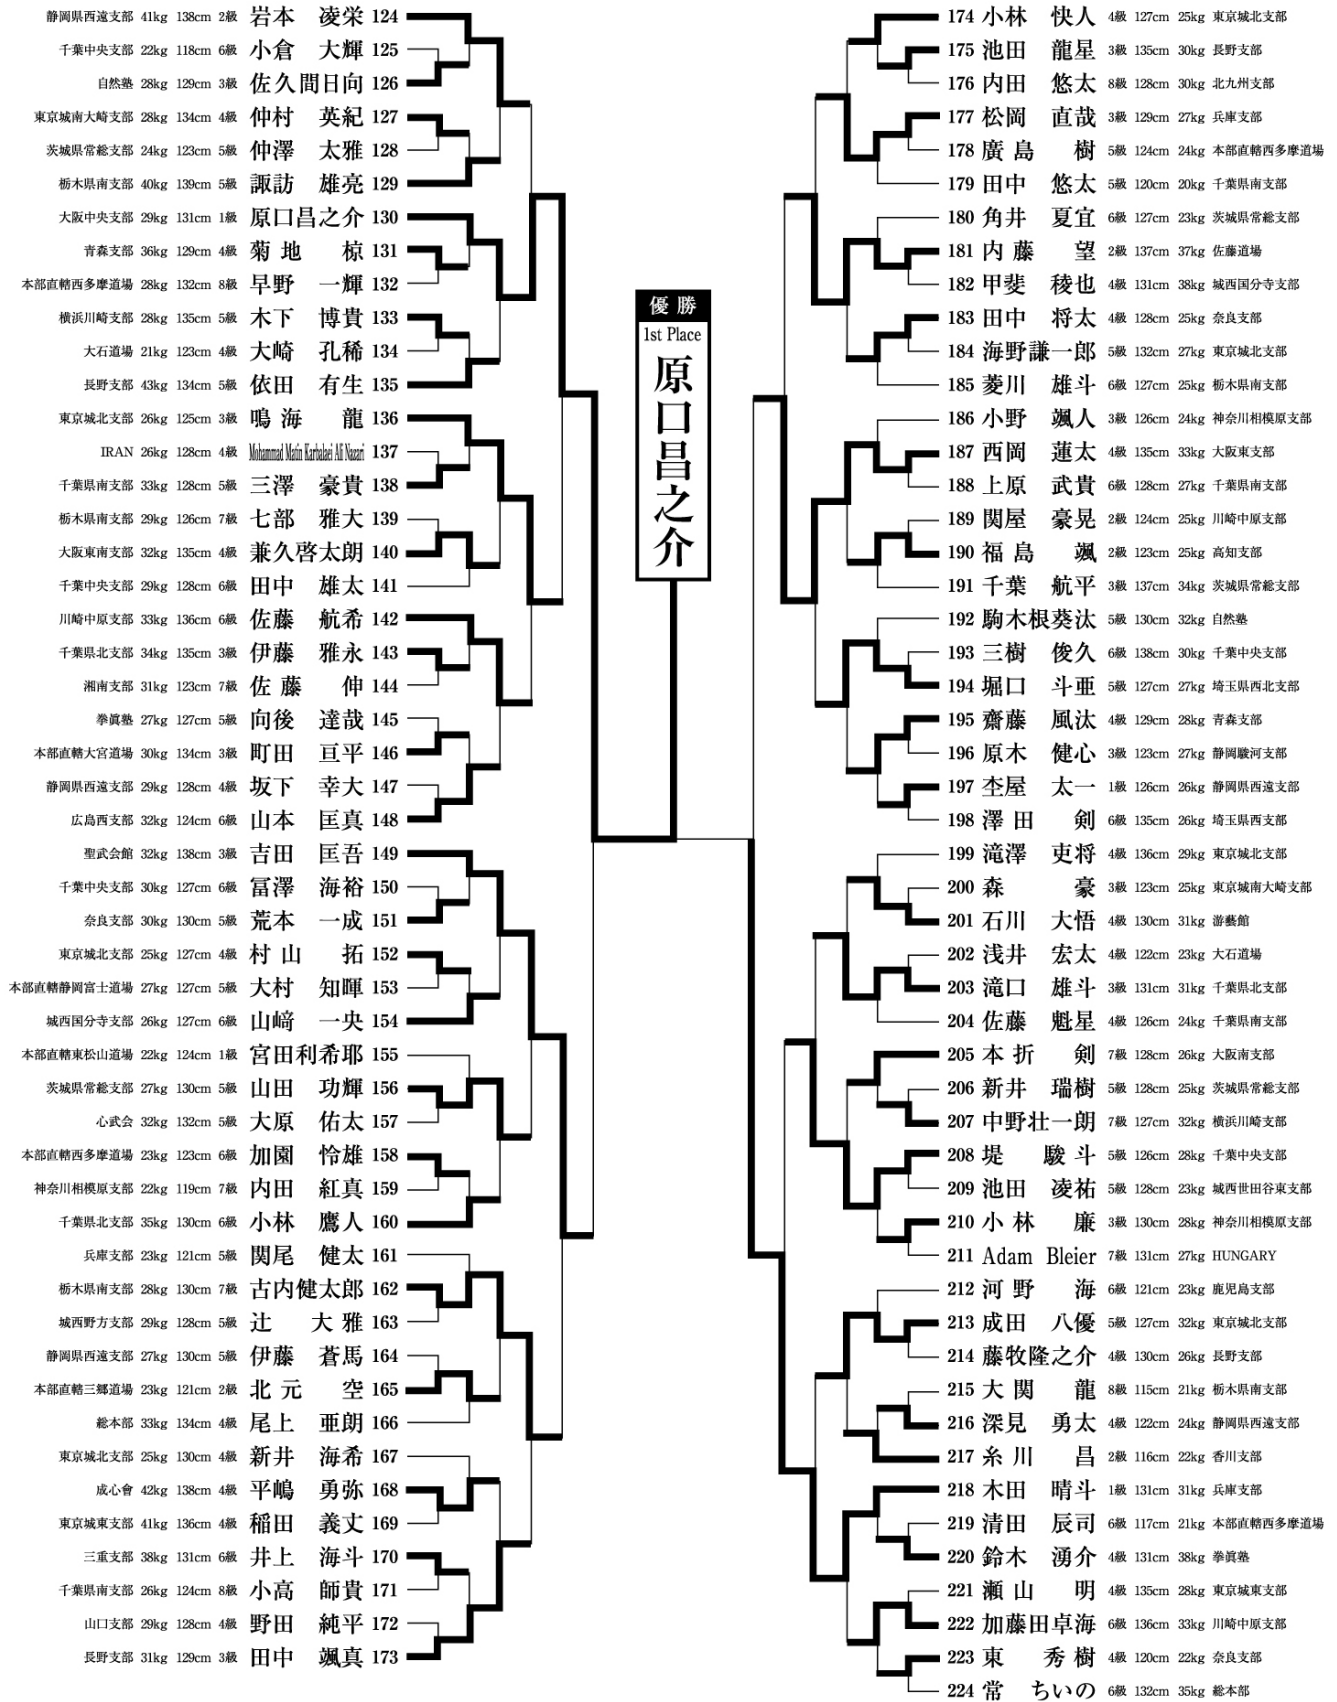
静岡県西遠支部 41kg 138cm 2級 岩本 凌栄 124
千葉中央支部 22kg 118cm 6級 小倉 大輝 125
自然塾 28kg 129cm 3級 佐久間日向 126
東京城南大崎支部 28kg 134cm 4級 仲村 英紀 127
茨城県常総支部 24kg 123cm 5級 仲澤 太雅 128
栃木県南支部 40kg 139cm 5級 諏訪 雄亮 129
大阪中央支部 29kg 131cm 1級 原口昌之介 130
青森支部 36kg 129cm 4級 菊地 椋 131
本部直轄西多摩道場 28kg 132cm 8級 早野 一輝 132
横浜川崎支部 28kg 135cm 5級 木下 博貴 133
大石道場 21kg 123cm 4級 大崎 孔稀 134
長野支部 43kg 134cm 5級 依田 有生 135
東京城北支部 26kg 125cm 3級 鳴海 龍 136
IRAN 26kg 128cm 4級 Mohammad Matin Karbalaei Ali Nazari 137
千葉県南支部 33kg 128cm 5級 三澤 豪貴 138
栃木県南支部 29kg 126cm 7級 七部 雅大 139
大阪東南支部 32kg 135cm 4級 兼久啓太朗 140
千葉中央支部 29kg 128cm 6級 田中 雄太 141
川崎中原支部 33kg 136cm 6級 佐藤 航希 142
千葉県北支部 34kg 135cm 3級 伊藤 雅永 143
湘南支部 31kg 123cm 7級 佐藤 伸 144
拳眞塾 27kg 127cm 5級 向後 達哉 145
本部直轄大宮道場 30kg 134cm 3級 町田 亘平 146
静岡県西遠支部 29kg 128cm 4級 坂下 幸大 147
広島西支部 32kg 124cm 6級 山本 匡真 148
聖武会館 32kg 138cm 3級 吉田 匡吾 149
千葉中央支部 30kg 127cm 6級 冨澤 海裕 150
奈良支部 30kg 130cm 5級 荒本 一成 151
東京城北支部 25kg 127cm 4級 村山 拓 152
本部直轄静岡富士道場 27kg 127cm 5級 大村 知暉 153
城西国分寺支部 26kg 127cm 6級 山﨑 一央 154
本部直轄東松山道場 22kg 124cm 1級 宮田利希耶 155
茨城県常総支部 27kg 130cm 5級 山田 功輝 156
心武会 32kg 132cm 5級 大原 佑太 157
本部直轄西多摩道場 23kg 123cm 6級 加園 怜雄 158
神奈川相模原支部 22kg 119cm 7級 内田 紅真 159
千葉県北支部 35kg 130cm 6級 小林 鷹人 160
兵庫支部 23kg 121cm 5級 関尾 健太 161
栃木県南支部 28kg 130cm 7級 古内健太郎 162
城西野方支部 29kg 128cm 5級 辻 大雅 163
静岡県西遠支部 27kg 130cm 5級 伊藤 蒼馬 164
本部直轄三郷道場 23kg 121cm 2級 北元 空 165
総本部 33kg 134cm 4級 尾上 亜朗 166
東京城北支部 25kg 130cm 4級 新井 海希 167
成心會 42kg 138cm 4級 平嶋 勇弥 168
東京城東支部 41kg 136cm 4級 稲田 義丈 169
三重支部 38kg 131cm 6級 井上 海斗 170
千葉県南支部 26kg 124cm 8級 小高 師貴 171
山口支部 29kg 128cm 4級 野田 純平 172
長野支部 31kg 129cm 3級 田中 颯真 173

優勝
1st Place
原口昌之介

174 小林 快人 4級 127cm 25kg 東京城北支部
175 池田 龍星 3級 135cm 30kg 長野支部
176 内田 悠太 8級 128cm 30kg 北九州支部
177 松岡 直哉 3級 129cm 27kg 兵庫支部
178 廣島 樹 5級 124cm 24kg 本部直轄西多摩道場
179 田中 悠太 5級 120cm 20kg 千葉県南支部
180 角井 夏宜 6級 127cm 23kg 茨城県常総支部
181 内藤 望 2級 137cm 37kg 佐藤道場
182 甲斐 稜也 4級 131cm 38kg 城西国分寺支部
183 田中 将太 4級 128cm 25kg 奈良支部
184 海野謙一郎 5級 132cm 27kg 東京城北支部
185 菱川 雄斗 6級 127cm 25kg 栃木県南支部
186 小野 颯人 3級 126cm 24kg 神奈川相模原支部
187 西岡 蓮太 4級 135cm 33kg 大阪東支部
188 上原 武貴 6級 128cm 27kg 千葉県南支部
189 関屋 豪晃 2級 124cm 25kg 川崎中原支部
190 福島 颯 2級 123cm 25kg 高知支部
191 千葉 航平 3級 137cm 34kg 茨城県常総支部
192 駒木根葵汰 5級 130cm 32kg 自然塾
193 三樹 俊久 6級 138cm 30kg 千葉中央支部
194 堀口 斗亜 5級 127cm 27kg 埼玉県西北支部
195 齋藤 風汰 4級 129cm 28kg 青森支部
196 原木 健心 3級 123cm 27kg 静岡駿河支部
197 杢屋 太一 1級 126cm 26kg 静岡県西遠支部
198 澤田 剣 6級 135cm 26kg 埼玉県西支部
199 滝澤 吏将 4級 136cm 29kg 東京城北支部
200 森 豪 3級 123cm 25kg 東京城南大崎支部
201 石川 大悟 4級 130cm 31kg 游藝館
202 浅井 宏太 4級 122cm 23kg 大石道場
203 滝口 雄斗 3級 131cm 31kg 千葉県北支部
204 佐藤 魁星 4級 126cm 24kg 千葉県南支部
205 本折 剣 7級 128cm 26kg 大阪南支部
206 新井 瑞樹 5級 128cm 25kg 茨城県常総支部
207 中野壮一朗 7級 127cm 32kg 横浜川崎支部
208 堤 駿斗 5級 126cm 28kg 千葉中央支部
209 池田 凌祐 5級 128cm 23kg 城西世田谷東支部
210 小林 廉 3級 130cm 28kg 神奈川相模原支部
211 Adam Bleier 7級 131cm 27kg HUNGARY
212 河野 海 6級 121cm 23kg 鹿児島支部
213 成田 八優 5級 127cm 32kg 東京城北支部
214 藤牧隆之介 4級 130cm 26kg 長野支部
215 大関 龍 8級 115cm 21kg 栃木県南支部
216 深見 勇太 4級 122cm 24kg 静岡県西遠支部
217 糸川 昌 2級 116cm 22kg 香川支部
218 木田 晴斗 1級 131cm 31kg 兵庫支部
219 清田 辰司 6級 117cm 21kg 本部直轄西多摩道場
220 鈴木 湧介 4級 131cm 38kg 拳眞塾
221 瀬山 明 4級 135cm 28kg 東京城東支部
222 加藤田卓海 6級 136cm 33kg 川崎中原支部
223 東 秀樹 4級 120cm 22kg 奈良支部
224 常 ちいの 6級 132cm 35kg 総本部